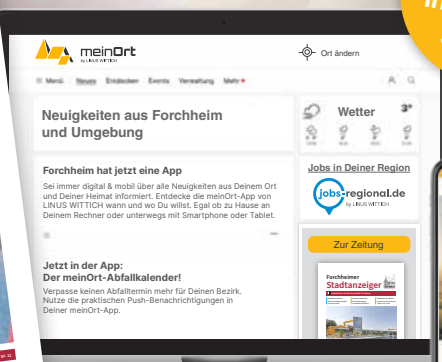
meinOrt
by LINUS WITTICH

Ort ändern

Menü Neues Entdecken Events Verwaltung Mehr

Neuigkeiten aus Forchheim und Umgebung

Forchheim hat jetzt eine App

Sei immer digital & mobil über alle Neuigkeiten aus Deinem Ort und Deiner Heimat informiert. Entdecke die meinOrt-App von LINUS WITTICH wann und wo Du willst. Egal ob zu Hause an Deinem Rechner oder unterwegs mit Smartphone oder Tablet.

Jetzt in der App:
Der meinOrt-Abfallkalender!

Verpasse keinen Abfalltermin mehr für Deinen Bezirk. Nutze die praktischen Push-Benachrichtigungen in Deiner meinOrt-App.

Wetter
3°

Jobs in Deiner Region

jobs-regional.de
by LINUS WITTICH

Zur Zeitung

Forchheimer
Stadtanzeiger